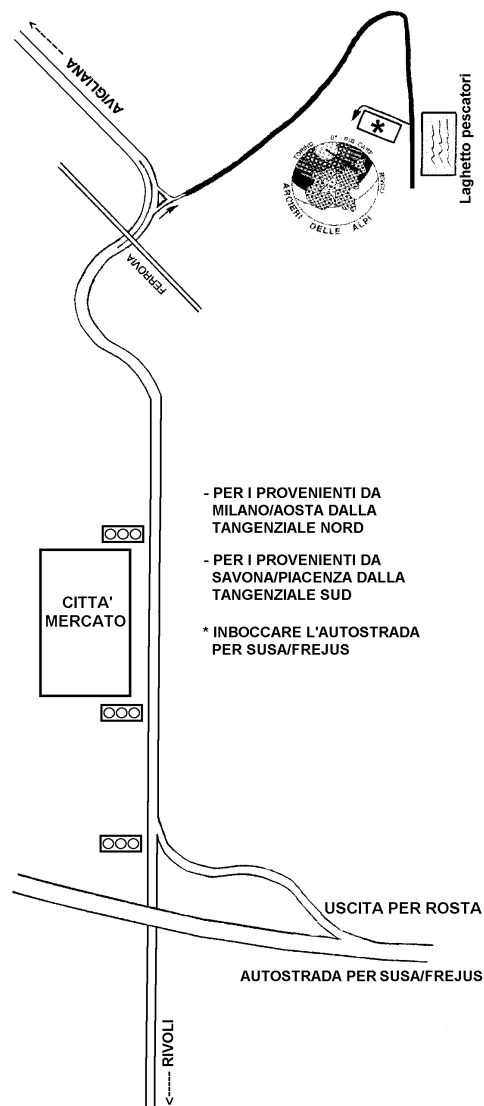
AVIGLIANA

FERROVIA

Laghetto pescatori

ARCIERI DELLE ALPI

- PER I PROVENIENTI DA MILANO/AOSTA DALLA TANGENZIALE NORD

- PER I PROVENIENTI DA SAVONA/PIACENZA DALLA TANGENZIALE SUD

* INBOCCARE L'AUTOSTRADA PER SUSA/FREJUS

CITTA' MERCATO

USCITA PER ROSTA

AUTOSTRADA PER SUSA/FREJUS

RIVOLI